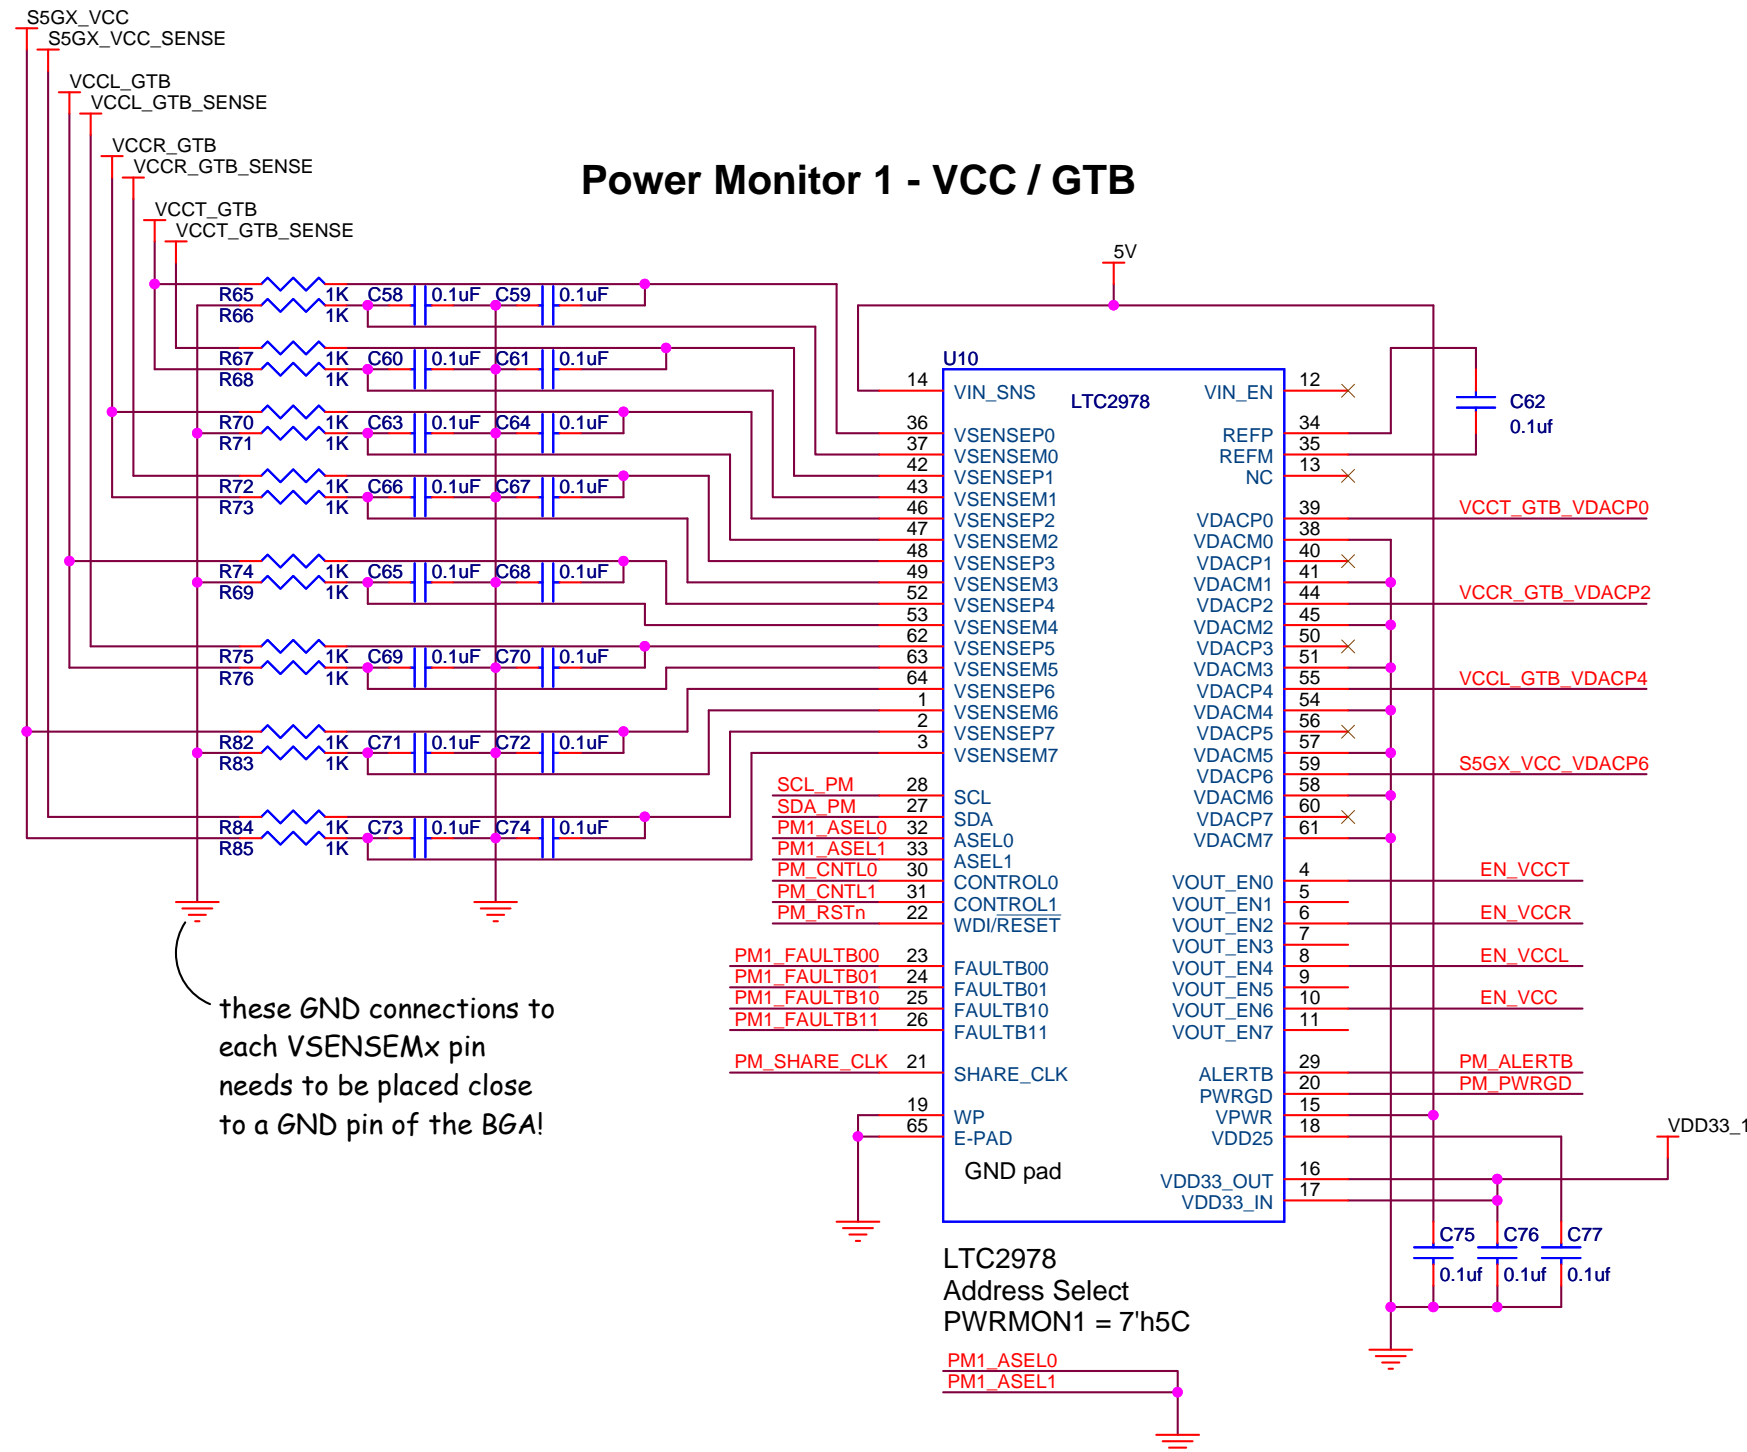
S5GX_VCC
S5GX_VCC_SENSE
VCCL_GTB
VCCL_GTB_SENSE
VCCR_GTB
VCCR_GTB_SENSE
VCCT_GTB
VCCT_GTB_SENSE

Power Monitor 1 - VCC / GTB

5V

R65 1K C58 0.1uF C59 0.1uF
R66 1K
R67 1K C60 0.1uF C61 0.1uF
R68 1K
R70 1K C63 0.1uF C64 0.1uF
R71 1K
R72 1K C66 0.1uF C67 0.1uF
R73 1K
R74 1K C65 0.1uF C68 0.1uF
R69 1K
R75 1K C69 0.1uF C70 0.1uF
R76 1K
R82 1K C71 0.1uF C72 0.1uF
R83 1K
R84 1K C73 0.1uF C74 0.1uF
R85 1K

U10
LTC2978
14 VIN_SNS
36 VSENSEP0
37 VSENSEM0
42 VSENSEP1
43 VSENSEM1
46 VSENSEP2
47 VSENSEM2
48 VSENSEP3
49 VSENSEM3
52 VSENSEP4
53 VSENSEM4
62 VSENSEP5
63 VSENSEM5
64 VSENSEP6
1 VSENSEM6
2 VSENSEP7
3 VSENSEM7
SCL_PM 28 SCL
SDA_PM 27 SDA
PM1_ASEL0 32 ASEL0
PM1_ASEL1 33 ASEL1
PM_CNTL0 30 CONTROL0
PM_CNTL1 31 CONTROL1
PM_RSTn 22 WDI/RESET
PM1_FAULTB00 23 FAULTB00
PM1_FAULTB01 24 FAULTB01
PM1_FAULTB10 25 FAULTB10
PM1_FAULTB11 26 FAULTB11
PM_SHARE_CLK 21 SHARE_CLK
19 WP
65 E-PAD
GND pad

VIN_EN 12
REFP 34
REFM 35
NC 13
VDACP0 39 VCCT_GTB_VDACP0
VDACM0 38
VDACP1 40
VDACM1 41
VDACP2 44 VCCR_GTB_VDACP2
VDACM2 45
VDACP3 50
VDACM3 51
VDACP4 55 VCCL_GTB_VDACP4
VDACM4 54
VDACP5 56
VDACM5 57
VDACP6 59 S5GX_VCC_VDACP6
VDACM6 58
VDACP7 60
VDACM7 61
VOUT_EN0 4 EN_VCCT
VOUT_EN1 5
VOUT_EN2 6 EN_VCCR
VOUT_EN3 7
VOUT_EN4 8 EN_VCCL
VOUT_EN5 9
VOUT_EN6 10 EN_VCC
VOUT_EN7 11
ALERTB 29 PM_ALERTB
PWRGD 20 PM_PWRGD
VPWR 15
VDD25 18
VDD33_OUT 16
VDD33_IN 17
VDD33_1

C62
0.1uf
C75 0.1uf
C76 0.1uf
C77 0.1uf

these GND connections to each VSENSEMx pin needs to be placed close to a GND pin of the BGA!

LTC2978
Address Select
PWRMON1 = 7'h5C
PM1_ASEL0
PM1_ASEL1